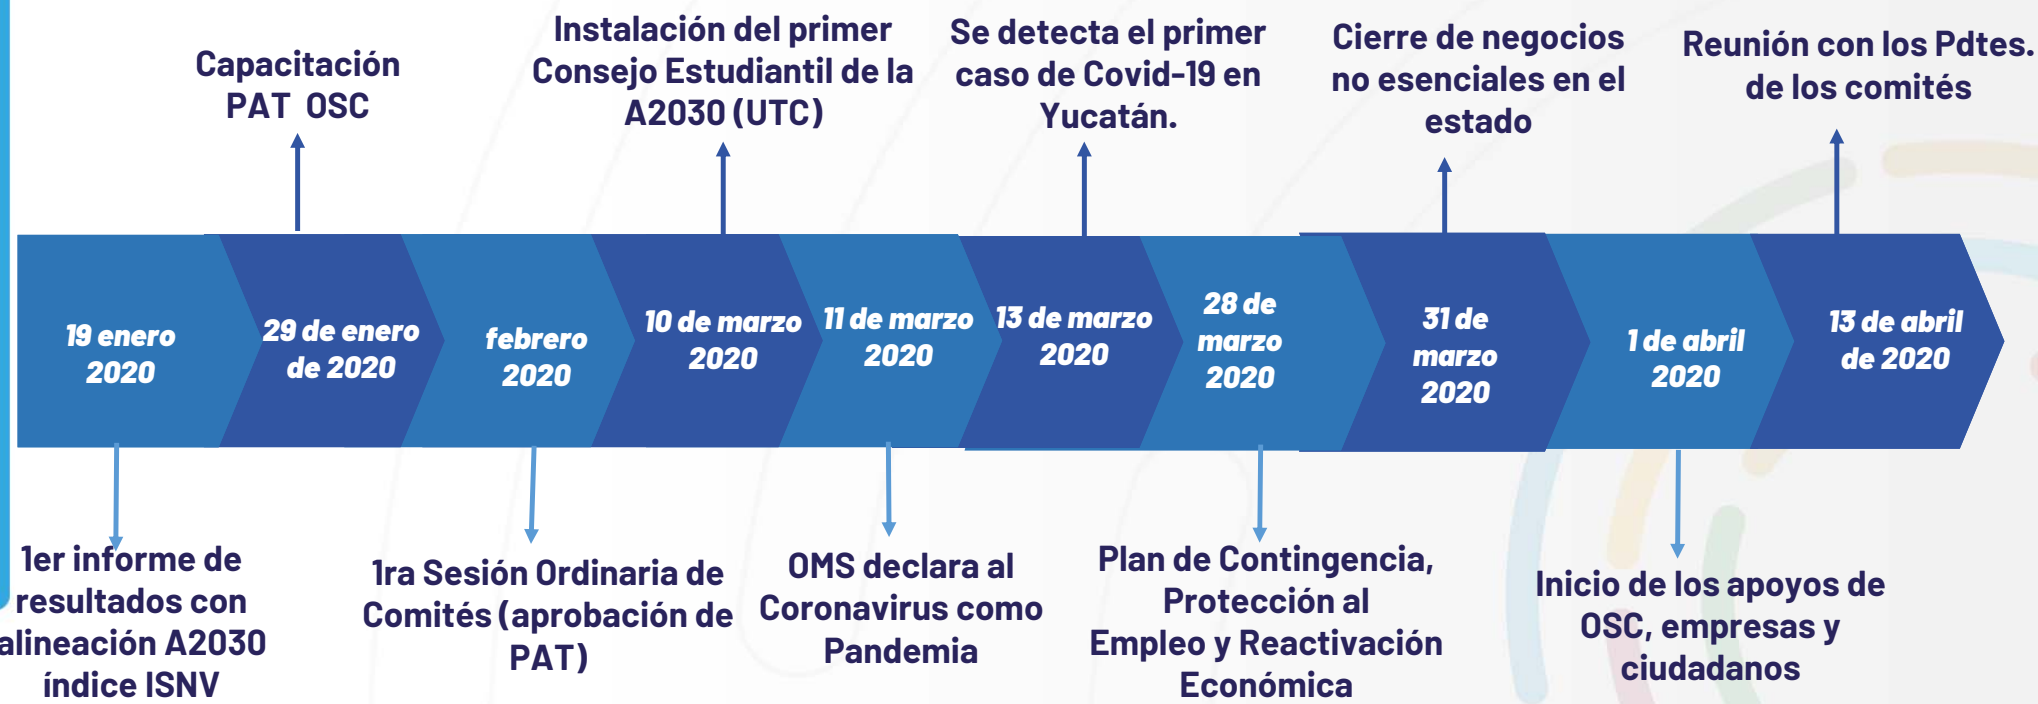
Capacitación PAT OSC

Instalación del primer Consejo Estudiantil de la A2030 (UTC)

Se detecta el primer caso de Covid-19 en Yucatán.

Cierre de negocios no esenciales en el estado

Reunión con los Pdtes. de los comités

19 enero 2020

29 de enero de 2020

febrero 2020

10 de marzo 2020

11 de marzo 2020

13 de marzo 2020

28 de marzo 2020

31 de marzo 2020

1 de abril 2020

13 de abril de 2020

1er informe de resultados con alineación A2030 índice ISNV

1ra Sesión Ordinaria de Comités (aprobación de PAT)

OMS declara al Coronavirus como Pandemia

Plan de Contingencia, Protección al Empleo y Reactivación Económica

Inicio de los apoyos de OSC, empresas y ciudadanos